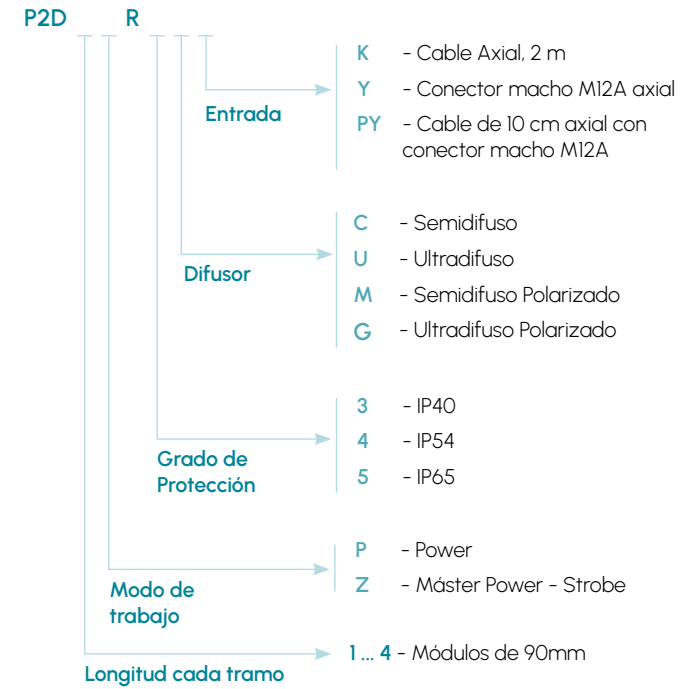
P2D R

Entrada

K - Cable Axial, 2 m
Y - Conector macho M12A axial
PY - Cable de 10 cm axial con conector macho M12A

Difusor

C - Semidifuso
U - Ultradifuso
M - Semidifuso Polarizado
G - Ultradifuso Polarizado

Grado de Protección

3 - IP40
4 - IP54
5 - IP65

Modo de trabajo

P - Power
Z - Máster Power - Strobe

Longitud cada tramo

1 ... 4 - Módulos de 90mm